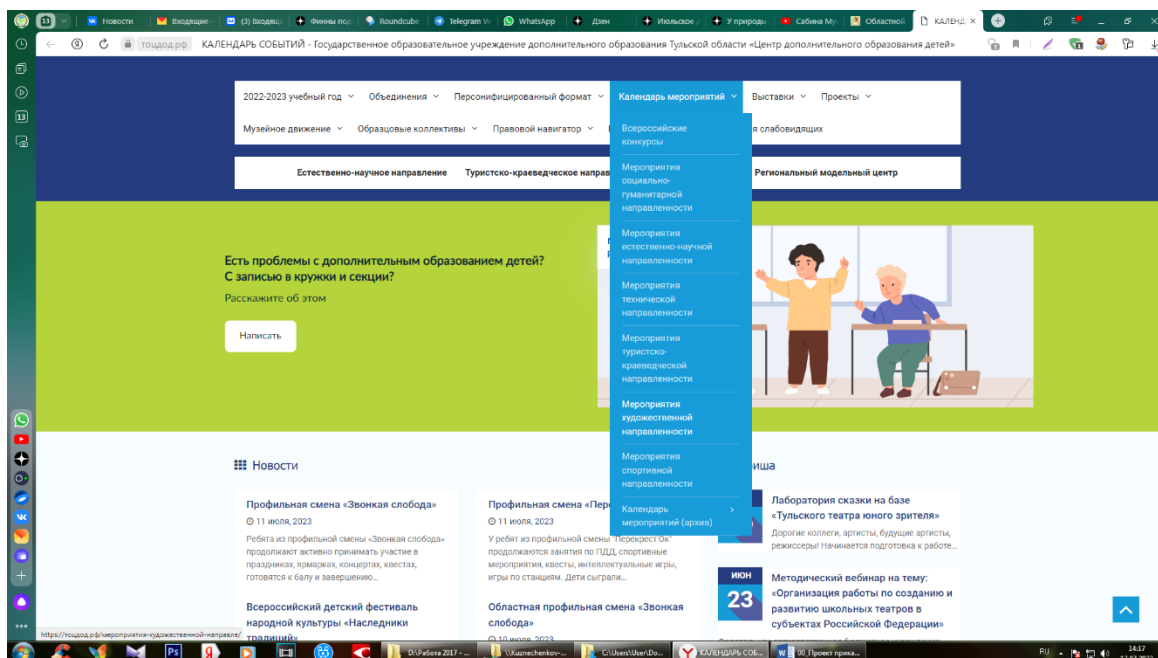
13 Новости Входящие - (3) Входящ Финны под Roundcube Telegram W WhatsApp Дзен Июльское У природы Сабина Му Областной КАЛЕНД ×

тоцдод.рф КАЛЕНДАРЬ СОБЫТИЙ - Государственное образовательное учреждение дополнительного образования Тульской области «Центр дополнительного образования детей»

2022-2023 учебный год Объединения Персонифицированный формат Календарь мероприятий Выставки Проекты

Музейное движение Образцовые коллективы Правовой навигатор я слабовидящих

Естественно-научное направление Туристско-краеведческое направ Региональный модельный центр

Всероссийские конкурсы

Мероприятия социально-гуманитарной направленности

Мероприятия естественно-научной направленности

Мероприятия технической направленности

Мероприятия туристско-краеведческой направленности

Мероприятия художественной направленности

Мероприятия спортивной направленности

Календарь мероприятий (архив)

Есть проблемы с дополнительным образованием детей? С записью в кружки и секции?

Расскажите об этом

Написать

Новости

Профильная смена «Звонкая слобода»
11 июля, 2023
Ребята из профильной смены «Звонкая слобода» продолжают активно принимать участие в праздниках, ярмарках, концертах, квестах, готовятся к балу и завершению...

Всероссийский детский фестиваль народной культуры «Наследники традиций»

Профильная смена «Пере
11 июля, 2023
У ребят из профильной смены "Перекрёст Ок" продолжаются занятия по ПДД, спортивные мероприятия, квесты, интеллектуальные игры, игры по станциям. Дети сыграли...

Областная профильная смена «Звонкая слобода»
10 июля, 2023

иша

Лаборатория сказки на базе «Тульского театра юного зрителя»
Дорогие коллеги, артисты, будущие артисты, режиссеры! Начинается подготовка к работе...

ИЮН
23
Методический вебинар на тему: «Организация работы по созданию и развитию школьных театров в субъектах Российской Федерации»

https://тоцдод.рф/мероприятия-художественной-направле/

D:\Работа 2017 - \\Kuznechenkov-... C:\Users\User\Do... КАЛЕНДАРЬ СОБ... 00_Проект прика...
RU 14:17